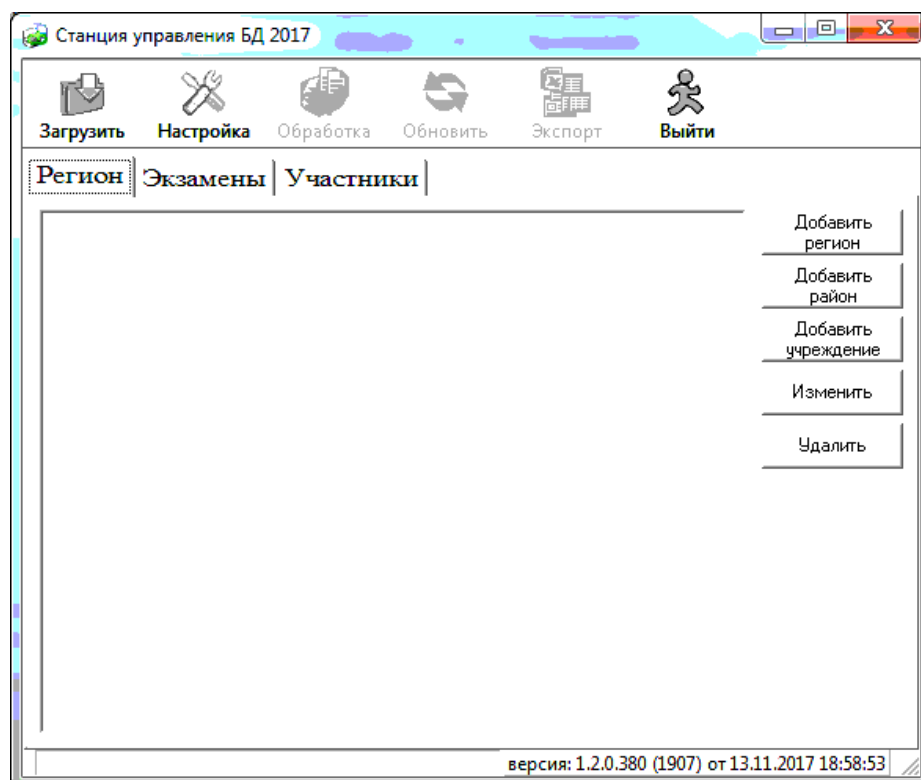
Станция управления БД 2017

Загрузить Настройка Обработка Обновить Экспорт Выйти

Регион Экзамены Участники

Добавить регион

Добавить район

Добавить учреждение

Изменить

Удалить

версия: 1.2.0.380 (1907) от 13.11.2017 18:58:53